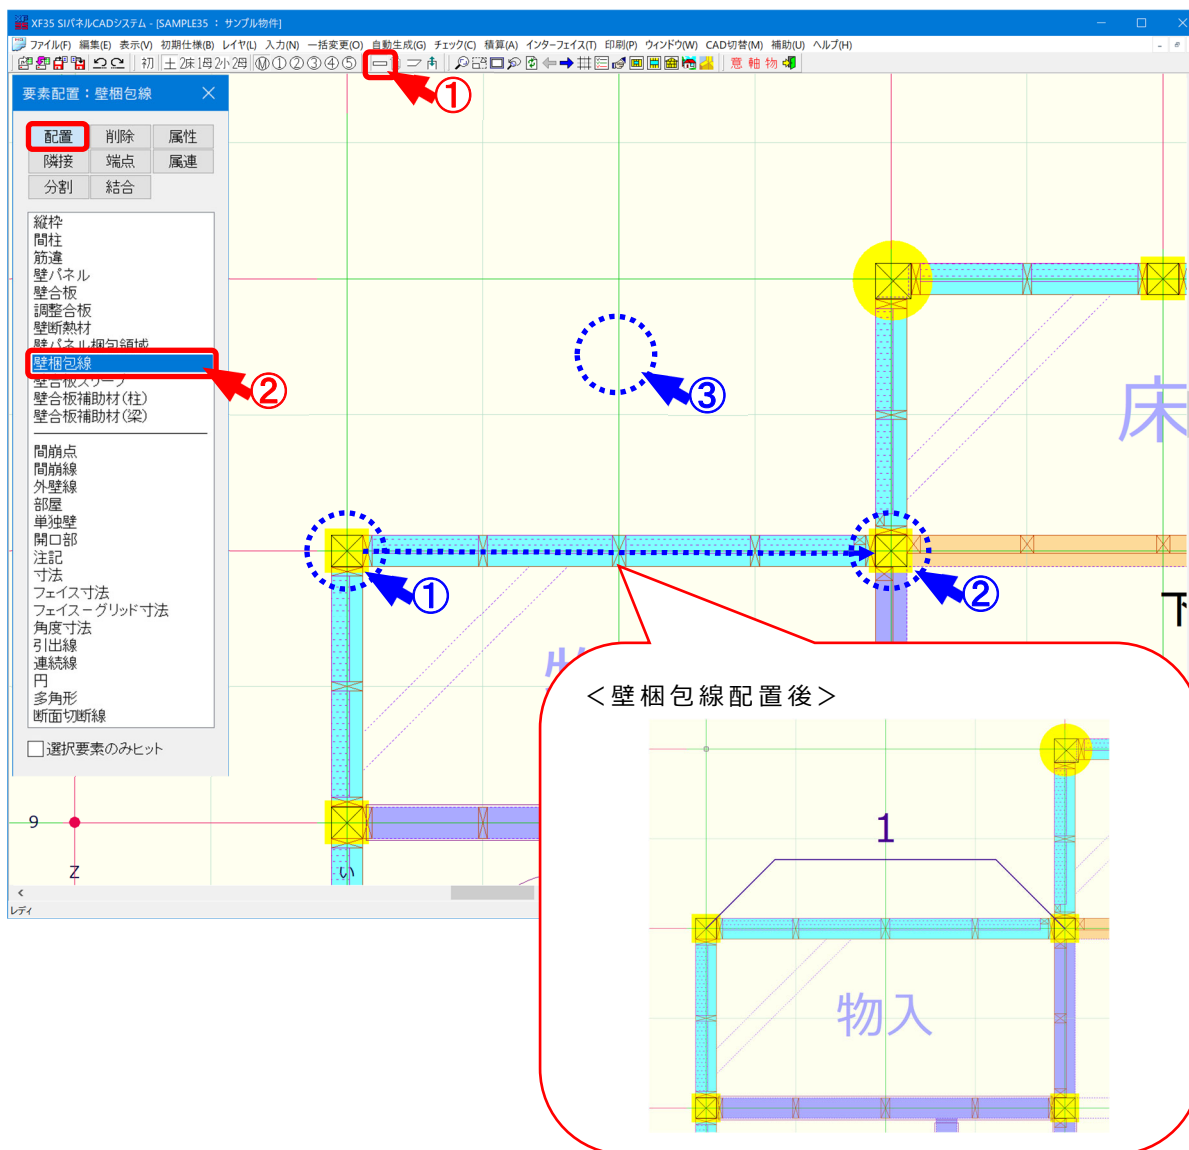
XF35 SIパネルCADシステム - [SAMPLE35 : サンプル物件]

ファイル(F) 編集(E) 表示(V) 初期仕様(B) レイヤ(L) 入力(N) 一括変更(O) 自動生成(G) チェック(C) 積算(A) インターフェイス(T) 印刷(P) ウィンドウ(W) CAD切替(M) 補助(U) ヘルプ(H)

初 1床 1母 2小 2母 Ⓜ ① ② ③ ④ ⑤

意 軸 物

①

要素配置：壁梱包線

配置 削除 属性
隣接 端点 属連
分割 結合

縦枠
間柱
筋違
壁パネル
壁合板
調整合板
壁断熱材
壁パネル梱包領域
壁梱包線
壁合板スリーブ
壁合板補助材(柱)
壁合板補助材(梁)

間崩点
間崩線
外壁線
部屋
単独壁
開口部
注記
寸法
フェイス寸法
フェイスーグリッド寸法
角度寸法
引出線
連続線
円
多角形
断面切断線

選択要素のみヒット

②

③

床

①

②

下

9

Z

い

レディ

＜壁梱包線配置後＞

1

物入